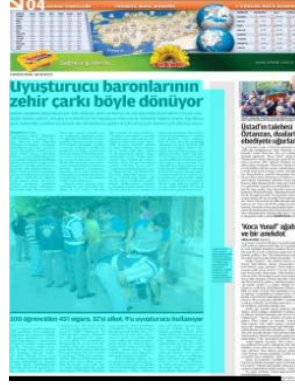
04

Uyuşturucu baronlarının zehir çarkı böyle dönüyor

Üstad'ın talebesi Öztarcan, dualarla ebediyete uğurlandı

"Koca Yusuf" ağabey ve bir anekdot

100 öğrenciden 45'i sigara, 32'si alkol, 9'u uyuşturucu kullanıyor